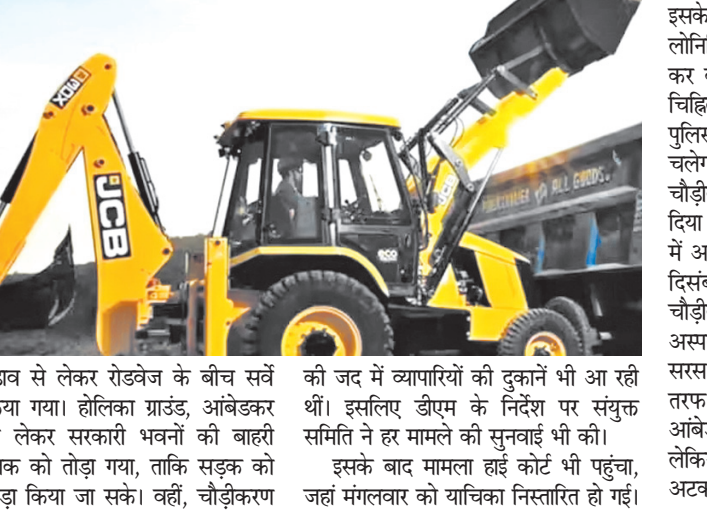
ECO
JCB
ECO
ALL GOODS
इसके
लोनि
कर
चिह्नि
पुलिस
चलेग
चौड़ी
दिया
में अ
दिसंब
चौड़ी
अस्प
सरस
तरफ
आंबे
लेकि
अटक

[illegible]ाव से लेकर रोडवेज के बीच सर्वे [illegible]या गया। होलिका ग्राउंड, आंबेडकर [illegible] लेकर सरकारी भवनों की बाहरी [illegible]क को तोड़ा गया, ताकि सड़क को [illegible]ड़ा किया जा सके। वहीं, चौड़ीकरण

की जद में व्यापारियों की दुकानें भी आ रही थीं। इसलिए डीएम के निर्देश पर संयुक्त समिति ने हर मामले की सुनवाई भी की।

इसके बाद मामला हाई कोर्ट भी पहुंचा, जहां मंगलवार को याचिका निस्तारित हो गई।